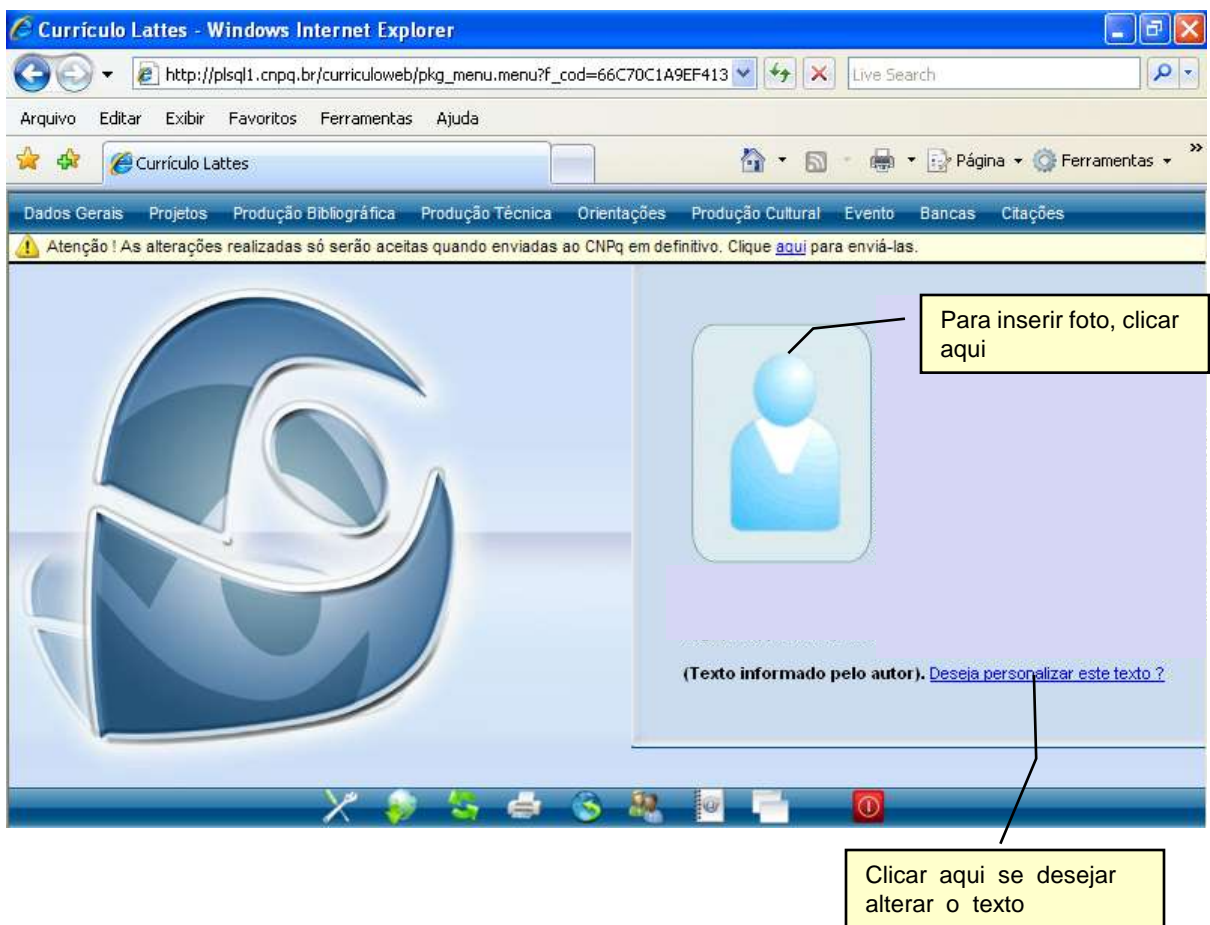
Currículo Lattes - Windows Internet Explorer

http://plsql1.cnpq.br/curriculoweb/pkg_menu.menu?f_cod=66C70C1A9EF413

Live Search

Arquivo Editar Exibir Favoritos Ferramentas Ajuda

Currículo Lattes

Página Ferramentas

Dados Gerais Projetos Produção Bibliográfica Produção Técnica Orientações Produção Cultural Evento Bancas Citações

Atenção ! As alterações realizadas só serão aceitas quando enviadas ao CNPq em definitivo. Clique aqui para enviá-las.

Para inserir foto, clicar aqui

(Texto informado pelo autor). Deseja personalizar este texto ?

Clicar aqui se desejar alterar o texto